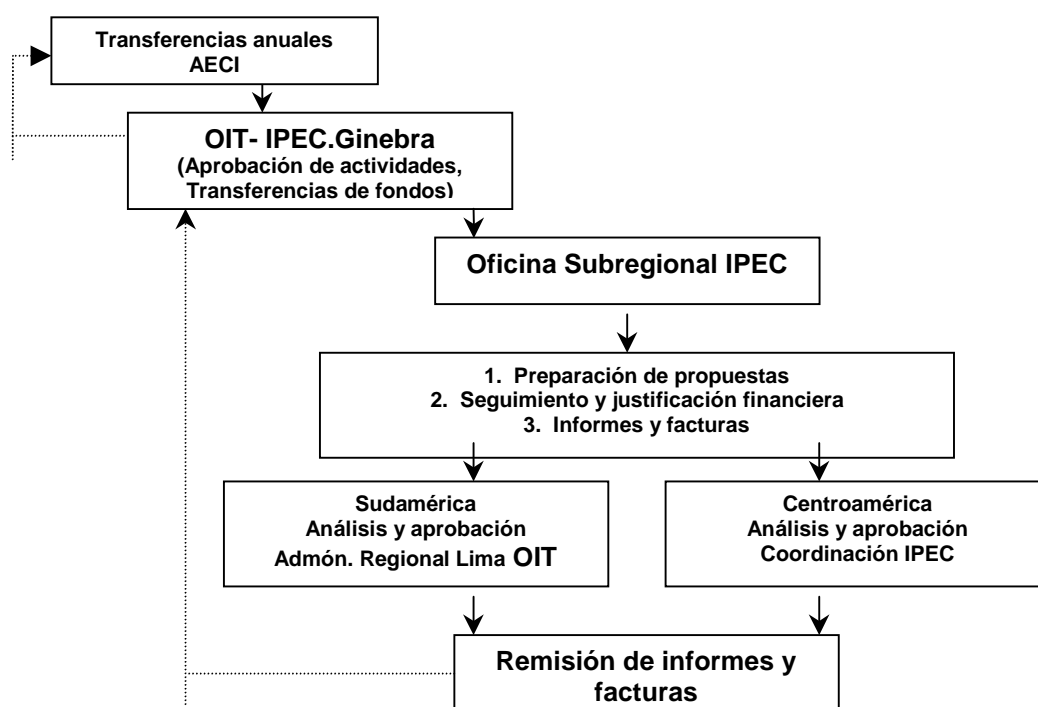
Transferencias anuales
AECI

OIT- IPEC.Ginebra
(Aprobación de actividades,
Transferencias de fondos)

Oficina Subregional IPEC

1. Preparación de propuestas
2. Seguimiento y justificación financiera
3. Informes y facturas

Sudamérica
Análisis y aprobación
Admón. Regional Lima OIT

Centroamérica
Análisis y aprobación
Coordinación IPEC

Remisión de informes y facturas